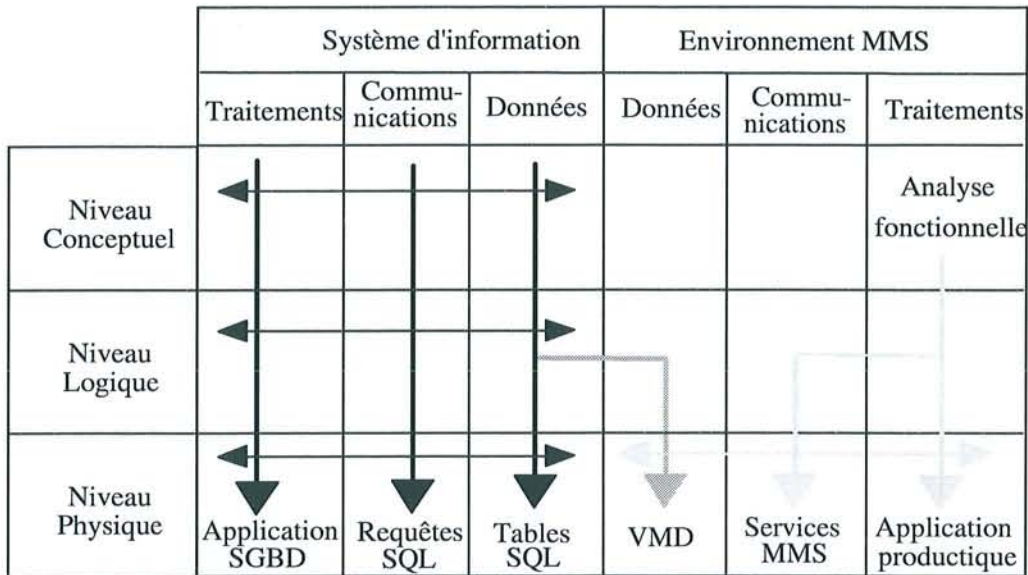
|  | Système d'information | | | Environnement MMS | | |
|---|---|---|---|---|---|---|
|  | Traitements | Communications | Données | Données | Communications | Traitements |
| Niveau Conceptuel |  |  |  |  |  | Analyse fonctionnelle |
| Niveau Logique |  |  |  |  |  |  |
| Niveau Physique | Application SGBD | Requêtes SQL | Tables SQL | VMD | Services MMS | Application productique |